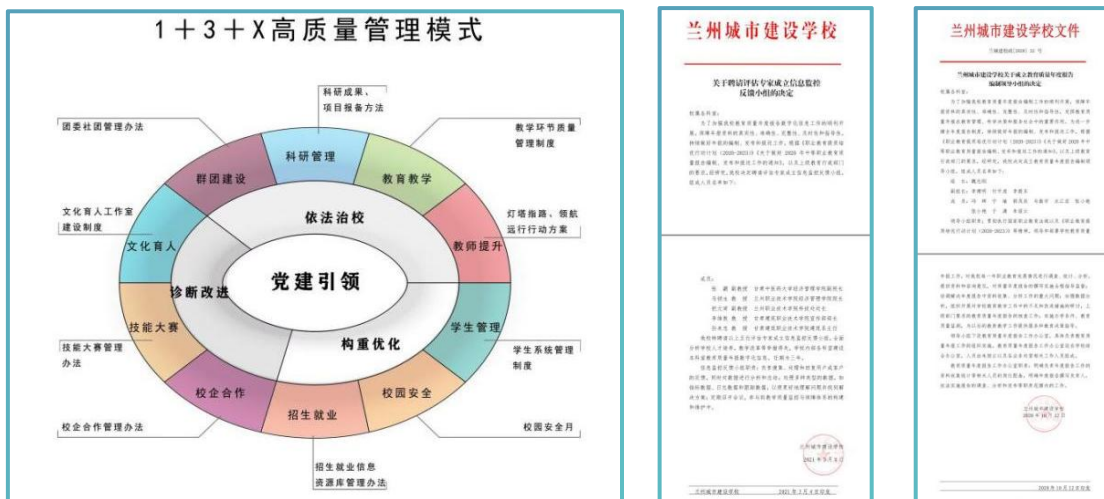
1＋3＋X高质量管理模式

科研成果、项目报备方法

团委社团管理办法

教学环节质量管理制度

科研管理

群团建设

教育教学

依法治校

文化育人工作室建设制度

灯塔指路、领航远行行动方案

文化育人

教师提升

党建引领

诊断改进

技能大赛

学生管理

构重优化

技能大赛管理办法

学生系统管理制度

校企合作

校园安全

招生就业

校企合作管理办法

校园安全月

招生就业信息资源库管理办法

兰州城市建设学校

关于聘请评估专家成立信息监控反馈小组的决定

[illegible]

兰州城市建设学校文件

兰州城市建设学校关于成立教育质量年度报告编制领导小组的决定

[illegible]